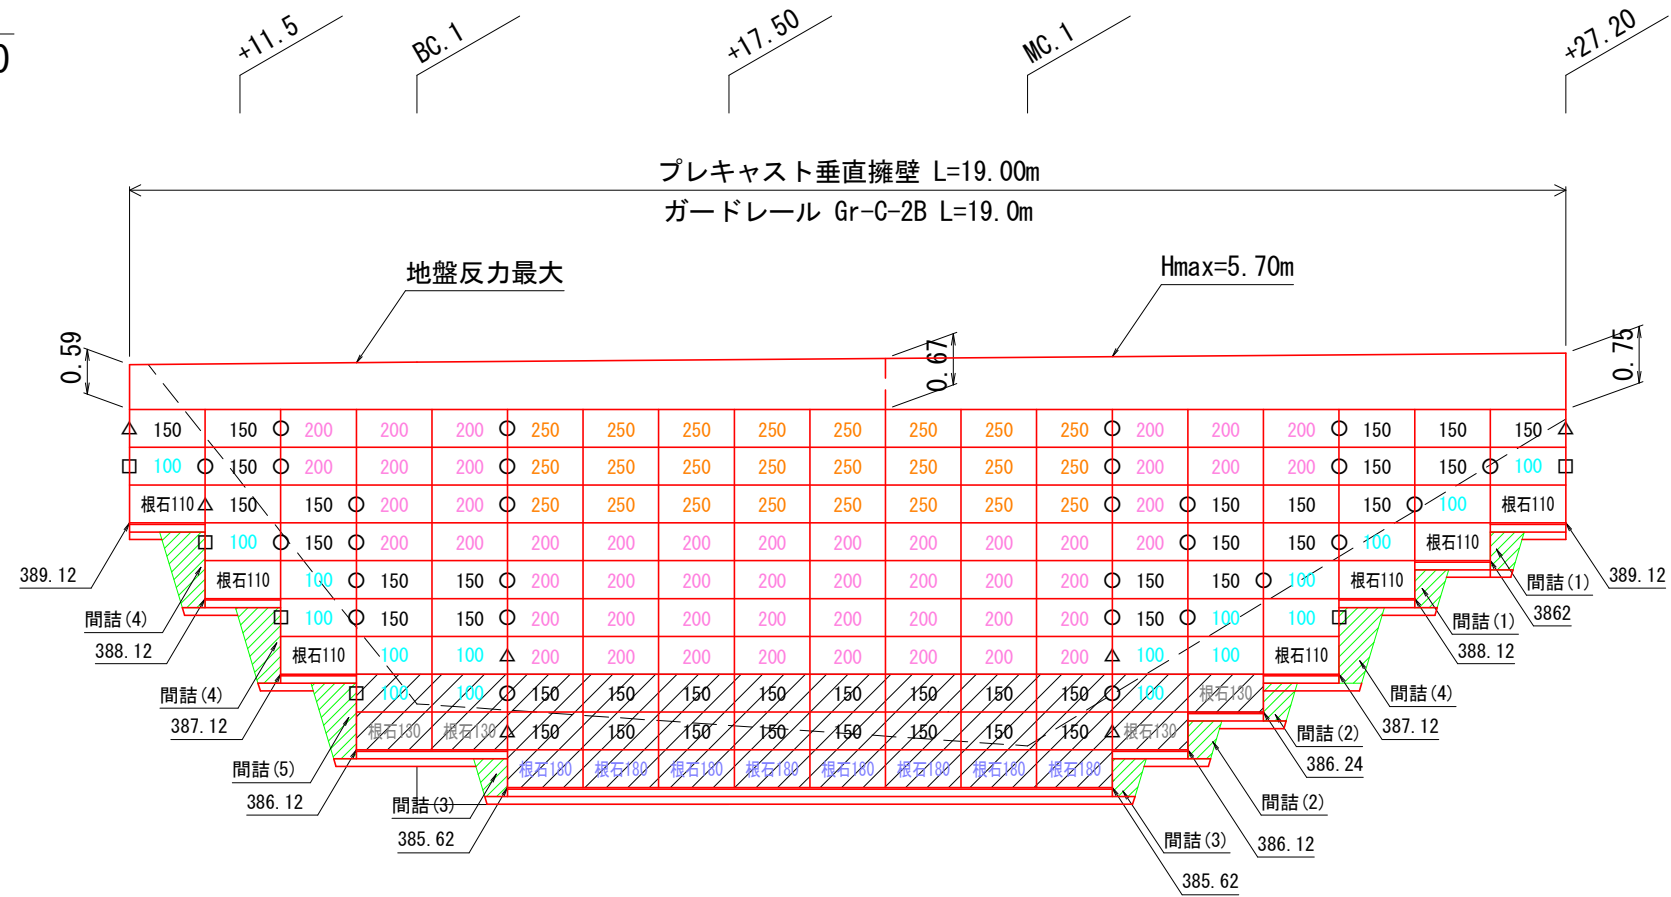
0

+11.5

BC.1

+17.50

MC.1

+27.20

プレキャスト垂直擁壁 L=19.00m

ガードレール Gr-C-2B L=19.0m

地盤反力最大

Hmax=5.70m

0.59

0.67

0.75

| 150 | 150 | 200 | 200 | 200 | 250 | 250 | 250 | 250 | 250 | 250 | 250 | 250 | 200 | 200 | 200 | 150 | 150 | 150 |
|---|---|---|---|---|---|---|---|---|---|---|---|---|---|---|---|---|---|---|
| 100 | 150 | 200 | 200 | 200 | 250 | 250 | 250 | 250 | 250 | 250 | 250 | 250 | 200 | 200 | 200 | 150 | 150 | 100 |
| 根石110 | 150 | 150 | 200 | 200 | 250 | 250 | 250 | 250 | 250 | 250 | 250 | 250 | 200 | 150 | 150 | 150 | 100 | 根石110 |
| | 100 | 150 | 200 | 200 | 200 | 200 | 200 | 200 | 200 | 200 | 200 | 200 | 200 | 150 | 150 | 100 | 根石110 | |
| | 根石110 | 100 | 150 | 150 | 200 | 200 | 200 | 200 | 200 | 200 | 200 | 200 | 150 | 150 | 100 | 根石110 | | |
| | | 100 | 150 | 150 | 200 | 200 | 200 | 200 | 200 | 200 | 200 | 200 | 150 | 100 | 100 | | | |
| | | 根石110 | 100 | 100 | 200 | 200 | 200 | 200 | 200 | 200 | 200 | 200 | 100 | 100 | 根石110 | | | |
| | | | 100 | 100 | 150 | 150 | 150 | 150 | 150 | 150 | 150 | 150 | 100 | 根石130 | | | | |
| | | | 根石130 | 根石130 | 150 | 150 | 150 | 150 | 150 | 150 | 150 | 150 | 根石130 | | | | | |
| | | | | | 根石180 | 根石180 | 根石180 | 根石180 | 根石180 | 根石180 | 根石180 | 根石180 | | | | | | |

389.12
間詰(4)
388.12
間詰(4)
387.12
間詰(5)
386.12
間詰(3)
385.62

間詰(1)
389.12
3862
間詰(1)
388.12
間詰(4)
387.12
間詰(2)
386.24
間詰(2)
間詰(3)
386.12
385.62